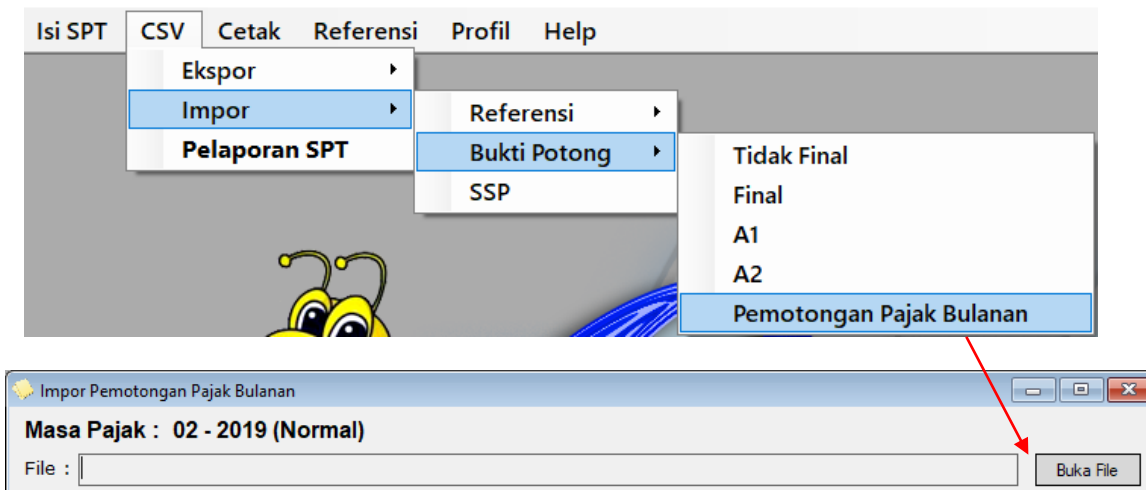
Isi SPT CSV Cetak Referensi Profil Help

Ekspor
Impor
Pelaporan SPT

Referensi
Bukti Potong
SSP

Tidak Final
Final
A1
A2
Pemotongan Pajak Bulanan

Impor Pemotongan Pajak Bulanan

Masa Pajak : 02 - 2019 (Normal)

File :

Buka File